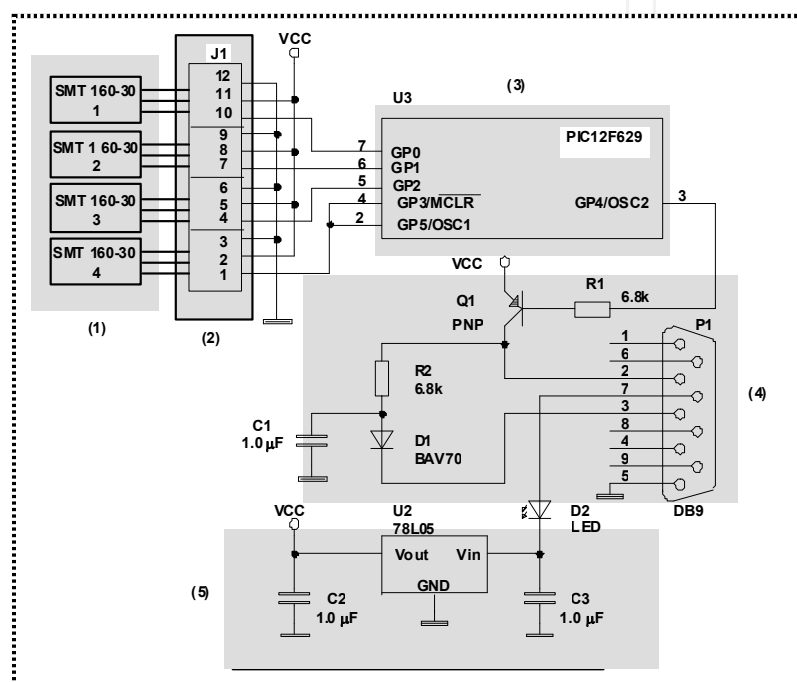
SMT 160-30
1

SMT 1 60-30
2

SMT 160-30
3

SMT 160-30
4

(1)

J1
12
11
10
9
8
7
6
5
4
3
2
1

(2)

VCC

U3

(3)

PIC12F629

7 GP0
6 GP1
5 GP2
4 GP3/$\overline{MCLR}$
2 GP5/OSC1

GP4/OSC2 3

VCC
Q1
PNP
R1
6.8k

P1
1
6
2
7
3
8
4
9
5

DB9

(4)

R2
6.8k

C1
1.0 µF

D1
BAV70

D2
LED

VCC
U2
78L05

Vout
Vin
GND

(5)

C2
1.0 µF

C3
1.0 µF